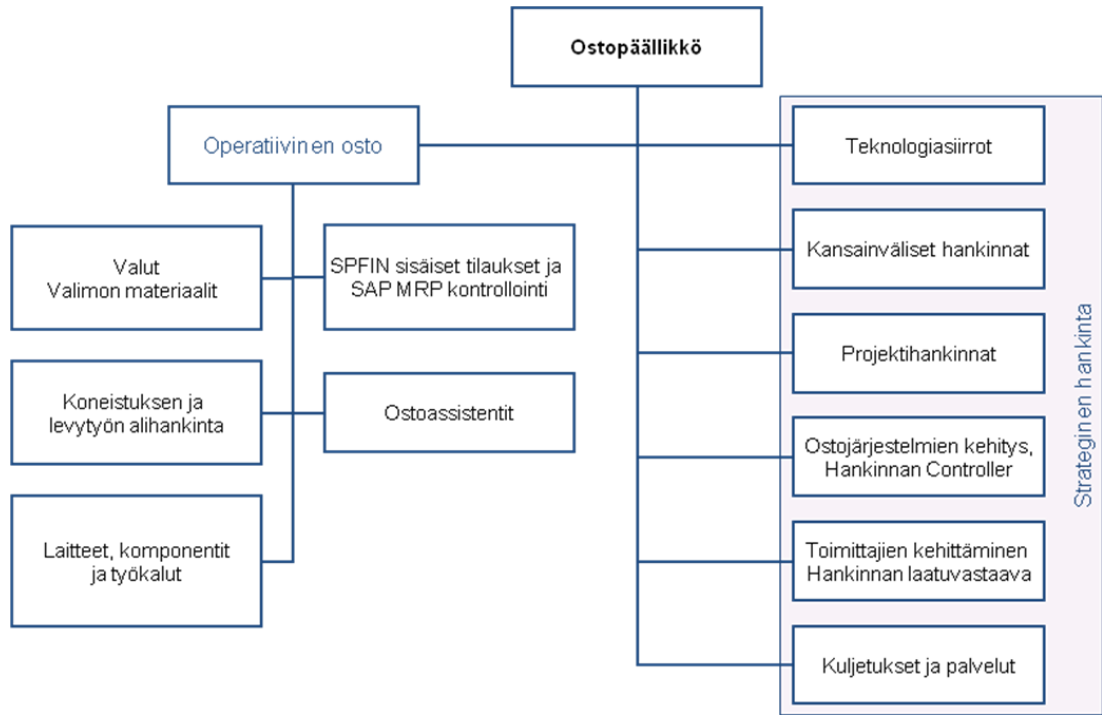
Ostopäällikkö

Operatiivinen osto

Valut
Valimon materiaalit

SPFIN sisäiset tilaukset ja SAP MRP kontrollointi

Koneistuksen ja levytyön alihankinta

Ostoassistentit

Laitteet, komponentit ja työkalut

Teknologiasiirrot

Kansainväliset hankinnat

Projektihankinnat

Ostojärjestelmien kehitys, Hankinnan Controller

Toimittajien kehittäminen Hankinnan laatuvastaava

Kuljetukset ja palvelut

Strateginen hankinta